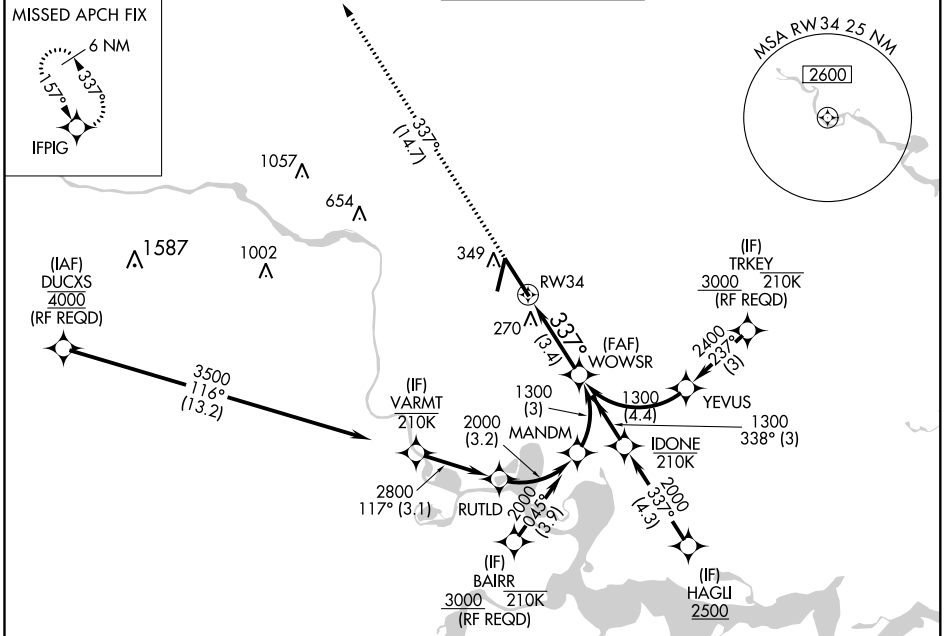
MISSED APCH FIX
6 NM
337°
157°
IFPIG

MSA RW34 25 NM
2600

337°
(14.7)

1057
654
1587
1002
349
RW34
270
337°
(3.4)

(IAF)
DUCXS
4000
(RF REQD)

3500
116°
(13.2)

(IF)
TRKEY
3000 210K
(RF REQD)

2400
237°
(3)

(FAF)
WOWSR

1300
(4.4)
YEVUS

1300
(3)

1300
338° (3)

(IF)
VARMT
210K

2000
(3.2)
MANDM

IDONE
210K

2800
117° (3.1)
RUTLD

2000
045°
(3.9)

2000
337°
(4.3)

(IF)
BAIRR
3000 210K
(RF REQD)

(IF)
HAGLI
2500